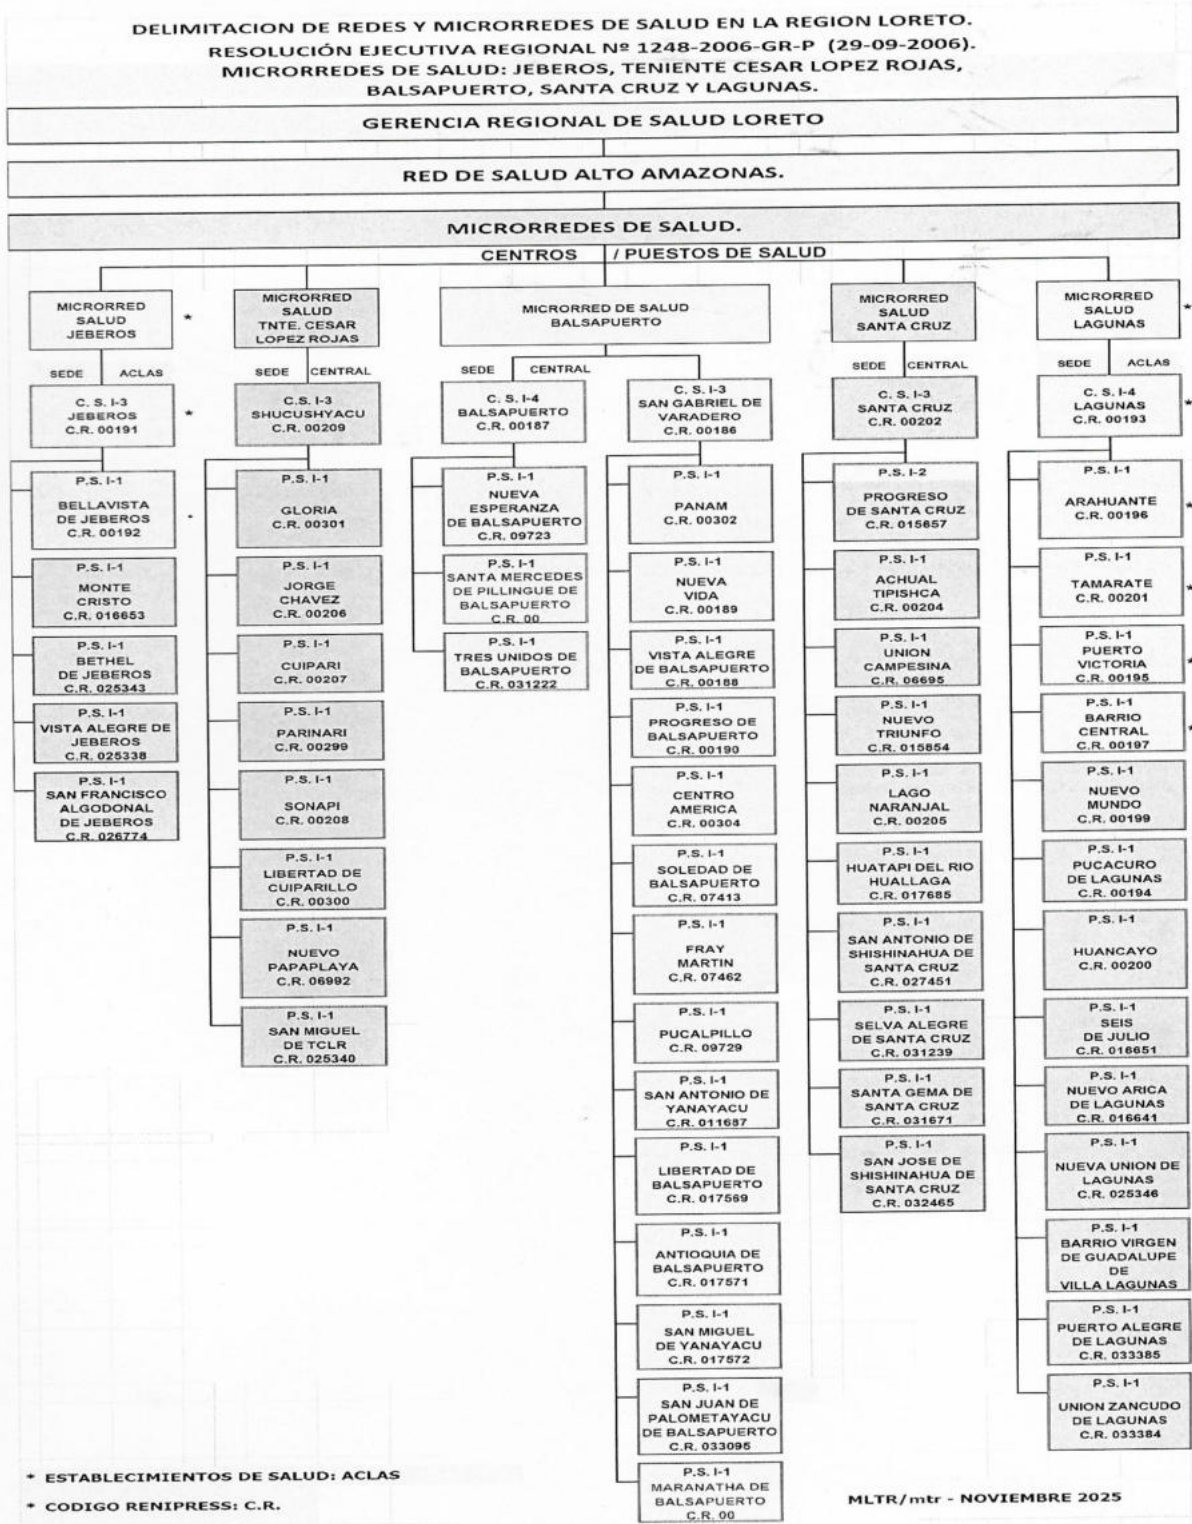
DELIMITACION DE REDES Y MICRORREDES DE SALUD EN LA REGION LORETO.
RESOLUCIÓN EJECUTIVA REGIONAL Nº 1248-2006-GR-P (29-09-2006).
MICRORREDES DE SALUD: JEBEROS, TENIENTE CESAR LOPEZ ROJAS, BALSAPUERTO, SANTA CRUZ Y LAGUNAS.

GERENCIA REGIONAL DE SALUD LORETO

RED DE SALUD ALTO AMAZONAS.

MICRORREDES DE SALUD.

CENTROS / PUESTOS DE SALUD

MICRORRED SALUD JEBEROS *
SEDE ACLAS
C. S. I-3 JEBEROS C.R. 00191 *
P.S. I-1 BELLAVISTA DE JEBEROS C.R. 00192 *
P.S. I-1 MONTE CRISTO C.R. 016653
P.S. I-1 BETHEL DE JEBEROS C.R. 025343
P.S. I-1 VISTA ALEGRE DE JEBEROS C.R. 025338
P.S. I-1 SAN FRANCISCO ALGODONAL DE JEBEROS C.R. 026774

MICRORRED SALUD TNTE. CESAR LOPEZ ROJAS
SEDE CENTRAL
C.S. I-3 SHUCUSHYACU C.R. 00209
P.S. I-1 GLORIA C.R. 00301
P.S. I-1 JORGE CHAVEZ C.R. 00206
P.S. I-1 CUIPARI C.R. 00207
P.S. I-1 PARINARI C.R. 00299
P.S. I-1 SONAPI C.R. 00208
P.S. I-1 LIBERTAD DE CUIPARILLO C.R. 00300
P.S. I-1 NUEVO PAPAPLAYA C.R. 06992
P.S. I-1 SAN MIGUEL DE TCLR C.R. 025340

MICRORRED DE SALUD BALSAPUERTO
SEDE CENTRAL
C. S. I-4 BALSAPUERTO C.R. 00187
P.S. I-1 NUEVA ESPERANZA DE BALSAPUERTO C.R. 09723
P.S. I-1 SANTA MERCEDES DE PILLINGUE DE BALSAPUERTO C.R. 00
P.S. I-1 TRES UNIDOS DE BALSAPUERTO C.R. 031222
C. S. I-3 SAN GABRIEL DE VARADERO C.R. 00186
P.S. I-1 PANAM C.R. 00302
P.S. I-1 NUEVA VIDA C.R. 00189
P.S. I-1 VISTA ALEGRE DE BALSAPUERTO C.R. 00188
P.S. I-1 PROGRESO DE BALSAPUERTO C.R. 00190
P.S. I-1 CENTRO AMERICA C.R. 00304
P.S. I-1 SOLEDAD DE BALSAPUERTO C.R. 07413
P.S. I-1 FRAY MARTIN C.R. 07462
P.S. I-1 PUCALPILLO C.R. 09729
P.S. I-1 SAN ANTONIO DE YANAYACU C.R. 011687
P.S. I-1 LIBERTAD DE BALSAPUERTO C.R. 017569
P.S. I-1 ANTIOQUIA DE BALSAPUERTO C.R. 017571
P.S. I-1 SAN MIGUEL DE YANAYACU C.R. 017572
P.S. I-1 SAN JUAN DE PALOMETAYACU DE BALSAPUERTO C.R. 033095
P.S. I-1 MARANATHA DE BALSAPUERTO C.R. 00

MICRORRED SALUD SANTA CRUZ
SEDE CENTRAL
C. S. I-3 SANTA CRUZ C.R. 00202
P.S. I-2 PROGRESO DE SANTA CRUZ C.R. 015857
P.S. I-1 ACHUAL TIPISHCA C.R. 00204
P.S. I-1 UNION CAMPESINA C.R. 06695
P.S. I-1 NUEVO TRIUNFO C.R. 015854
P.S. I-1 LAGO NARANJAL C.R. 00205
P.S. I-1 HUATAPI DEL RIO HUALLAGA C.R. 017685
P.S. I-1 SAN ANTONIO DE SHISHINAHUA DE SANTA CRUZ C.R. 027451
P.S. I-1 SELVA ALEGRE DE SANTA CRUZ C.R. 031239
P.S. I-1 SANTA GEMA DE SANTA CRUZ C.R. 031671
P.S. I-1 SAN JOSE DE SHISHINAHUA DE SANTA CRUZ C.R. 032465

MICRORRED SALUD LAGUNAS *
SEDE ACLAS
C. S. I-4 LAGUNAS C.R. 00193 *
P.S. I-1 ARAHUANTE C.R. 00196 *
P.S. I-1 TAMARATE C.R. 00201 *
P.S. I-1 PUERTO VICTORIA C.R. 00195 *
P.S. I-1 BARRIO CENTRAL C.R. 00197 *
P.S. I-1 NUEVO MUNDO C.R. 00199
P.S. I-1 PUCACURO DE LAGUNAS C.R. 00194
P.S. I-1 HUANCAYO C.R. 00200
P.S. I-1 SEIS DE JULIO C.R. 016651
P.S. I-1 NUEVO ARICA DE LAGUNAS C.R. 016641
P.S. I-1 NUEVA UNION DE LAGUNAS C.R. 025346
P.S. I-1 BARRIO VIRGEN DE GUADALUPE DE VILLA LAGUNAS
P.S. I-1 PUERTO ALEGRE DE LAGUNAS C.R. 033385
P.S. I-1 UNION ZANCUDO DE LAGUNAS C.R. 033384

* ESTABLECIMIENTOS DE SALUD: ACLAS
* CODIGO RENIPRESS: C.R.

MLTR/mtr - NOVIEMBRE 2025